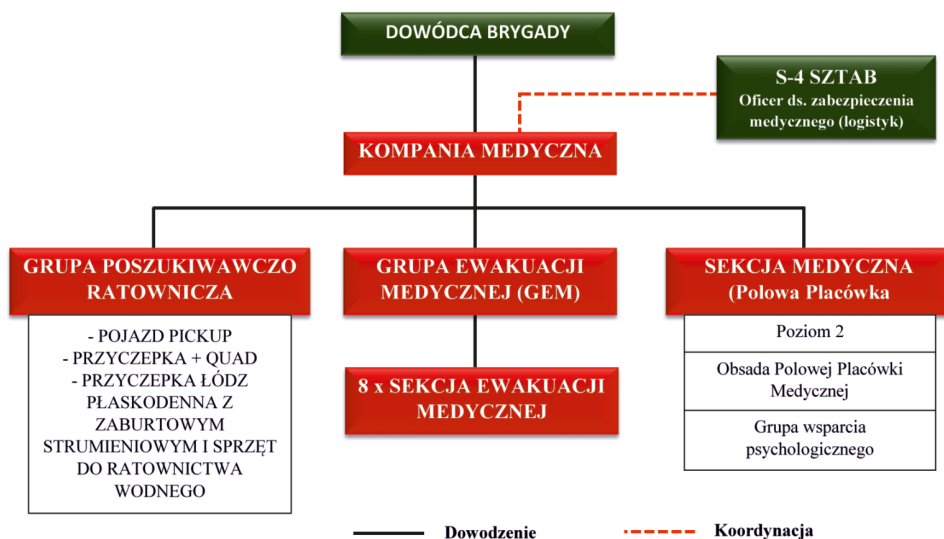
DOWÓDCA BRYGADY

S-4 SZTAB
Oficer ds. zabezpieczenia medycznego (logistyk)

KOMPANIA MEDYCZNA

GRUPA POSZUKIWAWCZO RATOWNICZA

- POJAZD PICKUP
- PRZYCZEPKA + QUAD
- PRZYCZEPKA ŁÓDZ PŁASKODENNA Z ZABURTOWYM STRUMIENIOWYM I SPRZĘT DO RATOWNICTWA WODNEGO

GRUPA EWAKUACJI MEDYCZNEJ (GEM)

8 x SEKCJA EWAKUACJI MEDYCZNEJ

SEKCJA MEDYCZNA (Polowa Placówka

| Poziom 2 |
|---|
| Obsada Polowej Placówki Medycznej |
| Grupa wsparcia psychologicznego |

Dowodzenie

Koordynacja